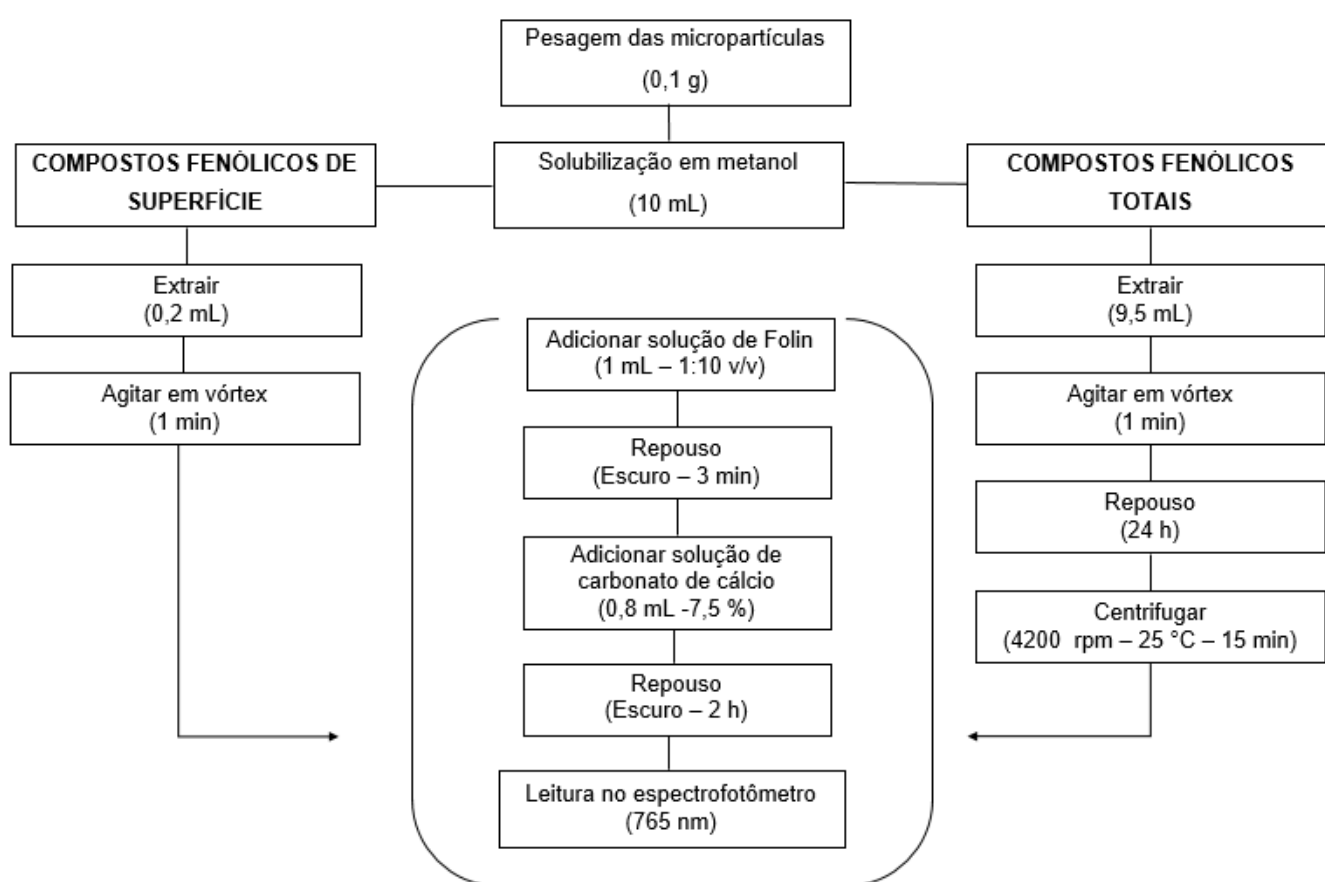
Pesagem das micropartículas
(0,1 g)

COMPOSTOS FENÓLICOS DE SUPERFÍCIE

Solubilização em metanol
(10 mL)

COMPOSTOS FENÓLICOS TOTAIS

Extrair
(0,2 mL)

Agitar em vórtex
(1 min)

Adicionar solução de Folin
(1 mL – 1:10 v/v)

Repouso
(Escuro – 3 min)

Adicionar solução de carbonato de cálcio
(0,8 mL -7,5 %)

Repouso
(Escuro – 2 h)

Leitura no espectrofotômetro
(765 nm)

Extrair
(9,5 mL)

Agitar em vórtex
(1 min)

Repouso
(24 h)

Centrifugar
(4200 rpm – 25 °C – 15 min)